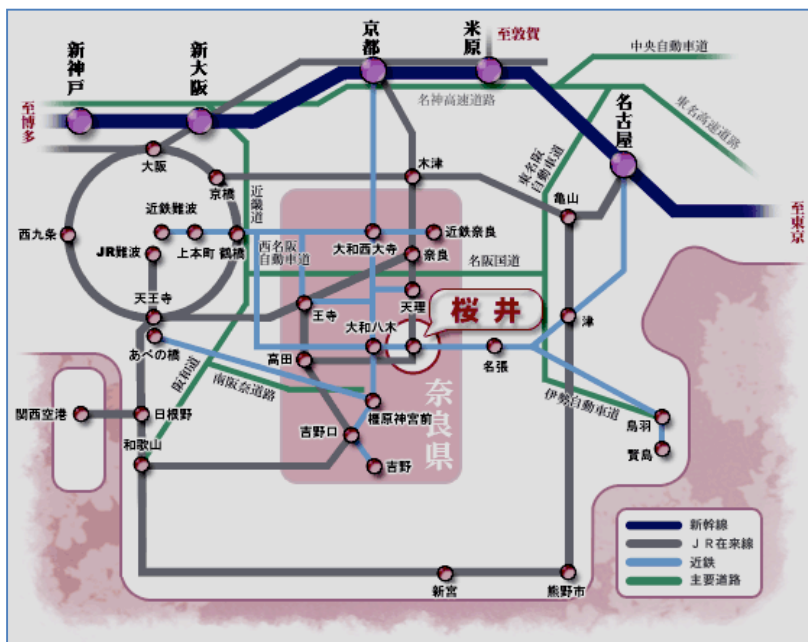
新神戸
新大阪
京都
米原
至敦賀
中央自動車道
至博多
名神高速道路
名古屋
東名高速道路
至東京
大阪
木津
東名阪自動車道
京橋
近畿道
亀山
西九条
近鉄難波
近鉄奈良
JR難波
上本町
鶴橋
西名阪自動車道
大和西大寺
奈良
名阪国道
天王寺
天理
王寺
桜井
大和八木
津
あべの橋
高田
名張
阪和道
南阪奈道路
奈良県
伊勢自動車道
関西空港
日根野
橿原神宮前
鳥羽
和歌山
吉野口
賢島
吉野
新幹線
JR在来線
近鉄
主要道路
新宮
熊野市